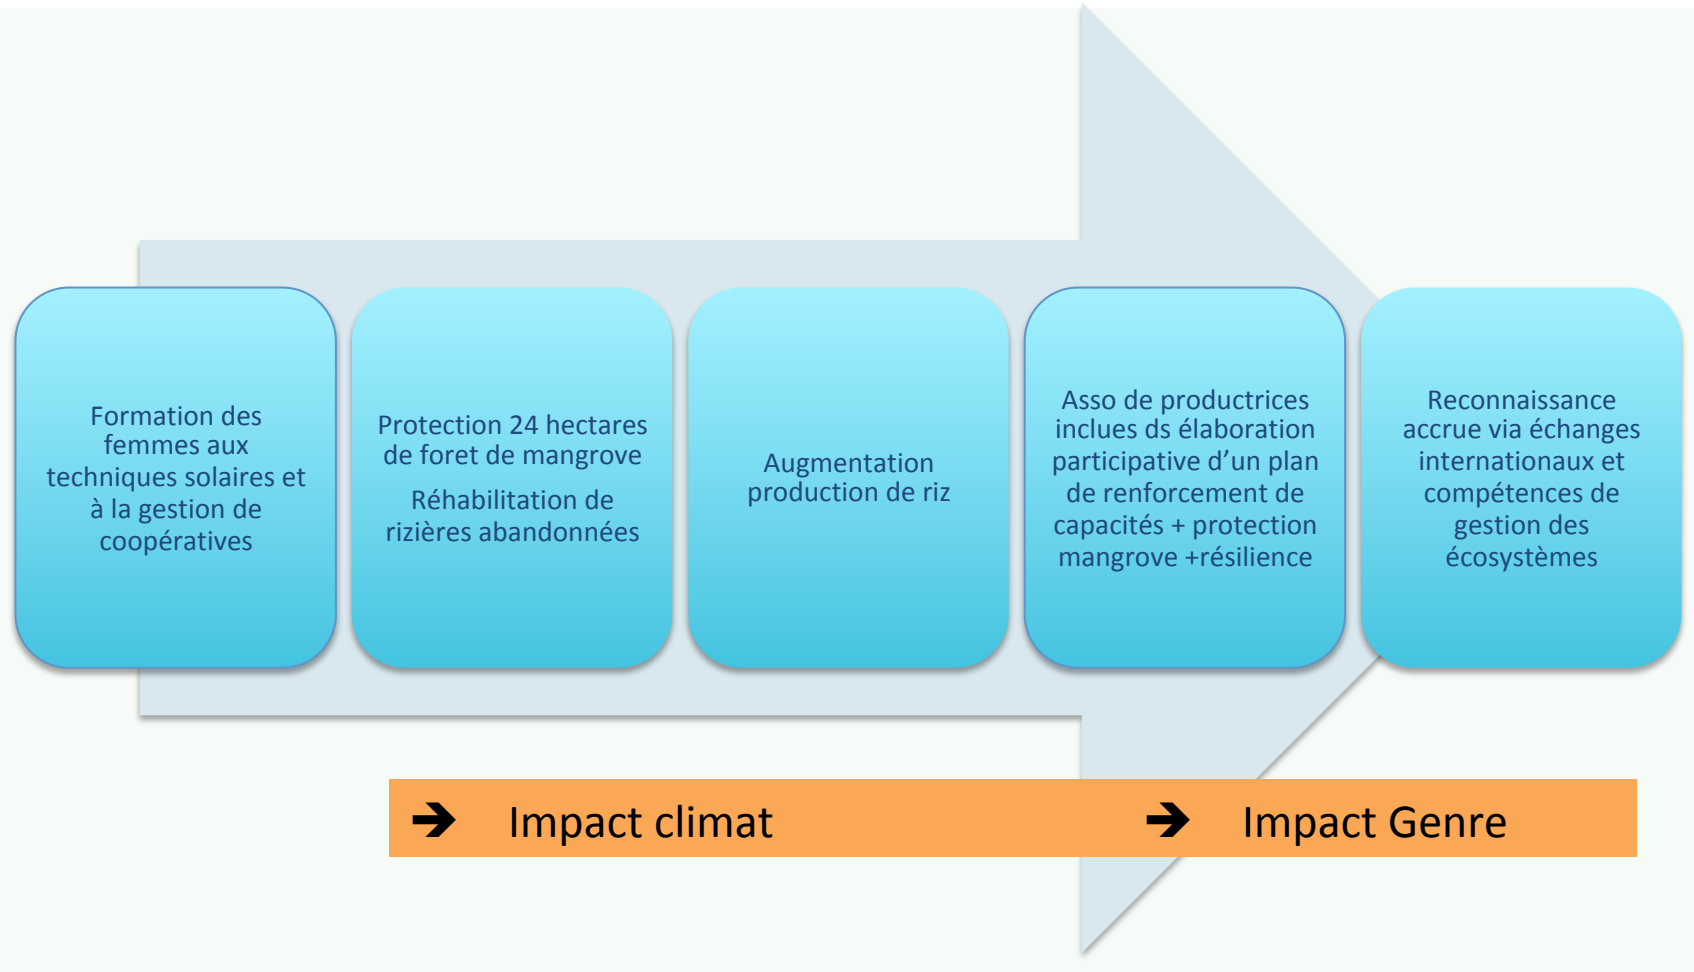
Formation des femmes aux techniques solaires et à la gestion de coopératives

Protection 24 hectares de foret de mangrove

Réhabilitation de rizières abandonnées

Augmentation production de riz

Asso de productrices inclues ds élaboration participative d'un plan de renforcement de capacités + protection mangrove +résilience

Reconnaissance accrue via échanges internationaux et compétences de gestion des écosystèmes

➔ Impact climat ➔ Impact Genre